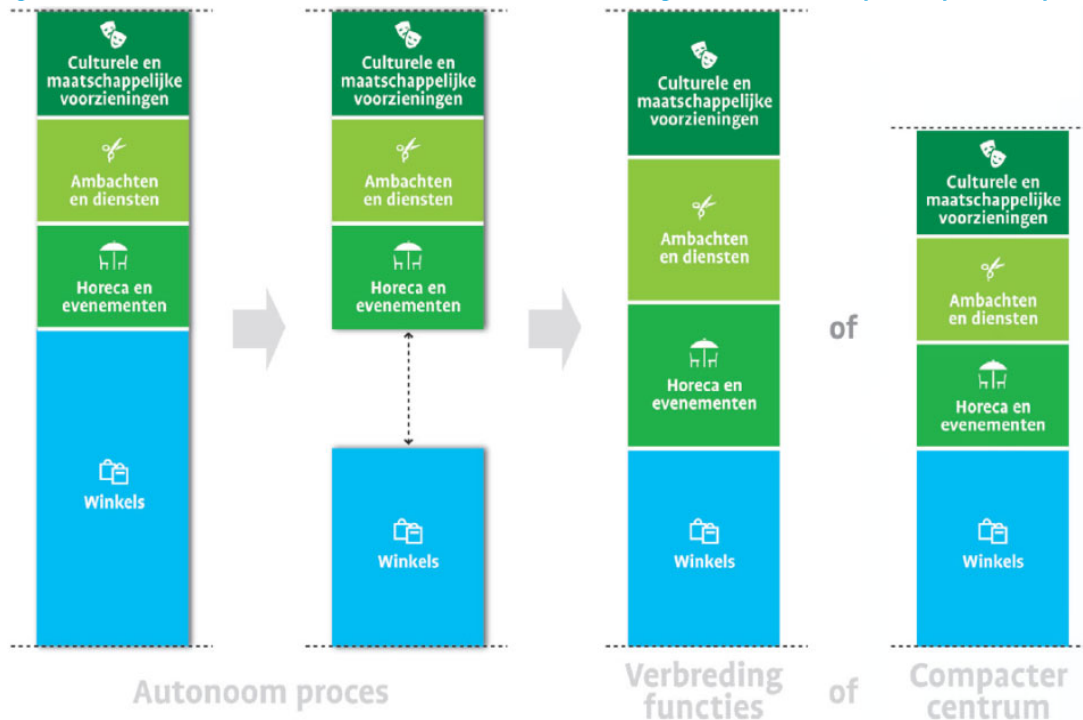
Culturele en maatschappelijke voorzieningen

Ambachten en diensten

Horeca en evenementen

Winkels

Culturele en maatschappelijke voorzieningen

Ambachten en diensten

Horeca en evenementen

Winkels

Autonoom proces

Culturele en maatschappelijke voorzieningen

Ambachten en diensten

Horeca en evenementen

Winkels

Verbreding functies

of

of

Culturele en maatschappelijke voorzieningen

Ambachten en diensten

Horeca en evenementen

Winkels

Compacter centrum